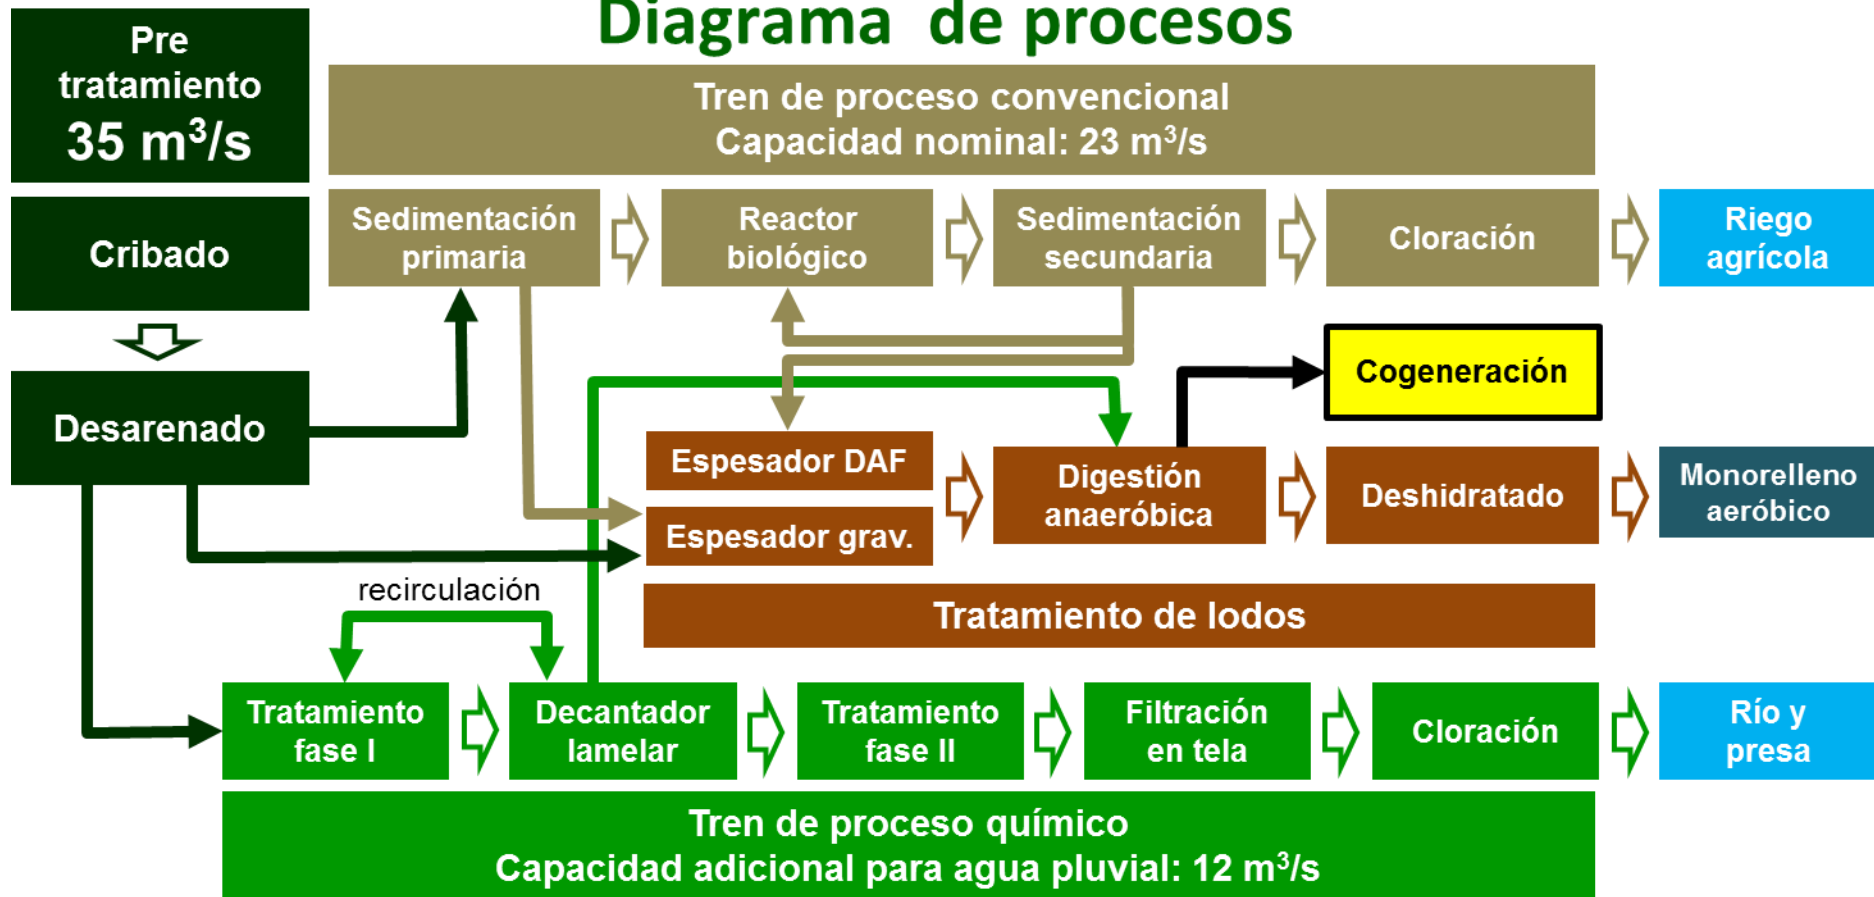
Diagrama de procesos

Pre tratamiento
35 m$^3$/s

Tren de proceso convencional
Capacidad nominal: 23 m$^3$/s

Cribado

Sedimentación primaria

Reactor biológico

Sedimentación secundaria

Cloración

Riego agrícola

Cogeneración

Desarenado

Espesador DAF

Espesador grav.

Digestión anaeróbica

Deshidratado

Monorelleno aeróbico

recirculación

Tratamiento de lodos

Tratamiento fase I

Decantador lamelar

Tratamiento fase II

Filtración en tela

Cloración

Río y presa

Tren de proceso químico
Capacidad adicional para agua pluvial: 12 m$^3$/s